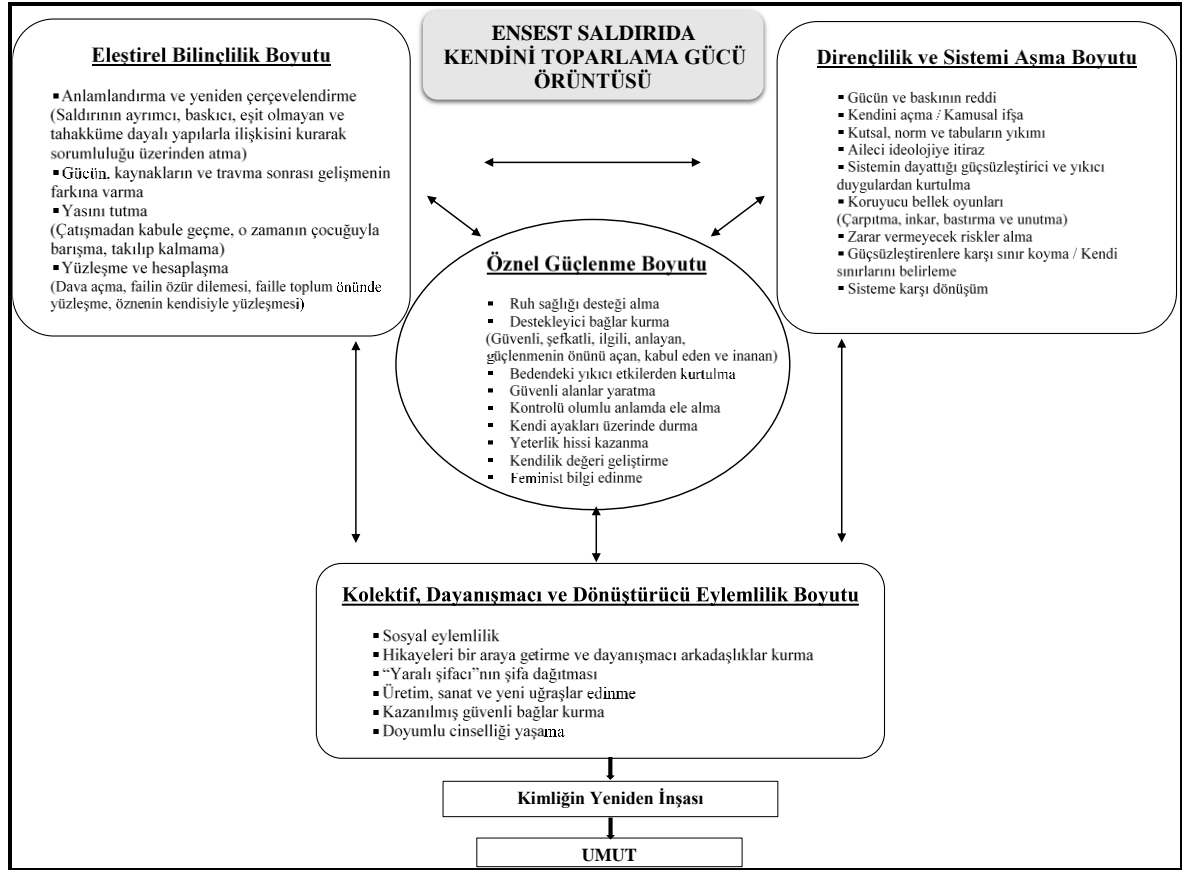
ENSEST SALDIRIDA KENDİNİ TOPARLAMA GÜCÜ ÖRÜNTÜSÜ

Eleştirel Bilinçlilik Boyutu

▪ Anlamlandırma ve yeniden çerçevelendirme
(Saldırının ayrımcı, baskıcı, eşit olmayan ve tahakküme dayalı yapılarla ilişkisini kurarak sorumluluğu üzerinden atma)
▪ Gücün, kaynakların ve travma sonrası gelişmenin farkına varma
▪ Yasını tutma
(Çatışmadan kabule geçme, o zamanın çocuğuyla barışma, takılıp kalmama)
▪ Yüzleşme ve hesaplaşma
(Dava açma, failin özür dilemesi, faille toplum önünde yüzleşme, öznenin kendisiyle yüzleşmesi)

Dirençlilik ve Sistemi Aşma Boyutu

▪ Gücün ve baskının reddi
▪ Kendini açma / Kamusal ifşa
▪ Kutsal, norm ve tabuların yıkımı
▪ Aileci ideolojiye itiraz
▪ Sistemin dayattığı güçsüzleştirici ve yıkıcı duygulardan kurtulma
▪ Koruyucu bellek oyunları
(Çarpıtma, inkar, bastırma ve unutma)
▪ Zarar vermeyecek riskler alma
▪ Güçsüzleştirenlere karşı sınır koyma / Kendi sınırlarını belirleme
▪ Sisteme karşı dönüşüm

Öznel Güçlenme Boyutu

▪ Ruh sağlığı desteği alma
▪ Destekleyici bağlar kurma
(Güvenli, şefkatli, ilgili, anlayan, güçlenmenin önünü açan, kabul eden ve inanan)
▪ Bedendeki yıkıcı etkilerden kurtulma
▪ Güvenli alanlar yaratma
▪ Kontrolü olumlu anlamda ele alma
▪ Kendi ayakları üzerinde durma
▪ Yeterlik hissi kazanma
▪ Kendilik değeri geliştirme
▪ Feminist bilgi edinme

Kolektif, Dayanışmacı ve Dönüştürücü Eylemlilik Boyutu

▪ Sosyal eylemlilik
▪ Hikayeleri bir araya getirme ve dayanışmacı arkadaşlıklar kurma
▪ "Yaralı şifacı"nın şifa dağıtması
▪ Üretim, sanat ve yeni uğraşlar edinme
▪ Kazanılmış güvenli bağlar kurma
▪ Doyumlu cinselliği yaşama

Kimliğin Yeniden İnşası

UMUT